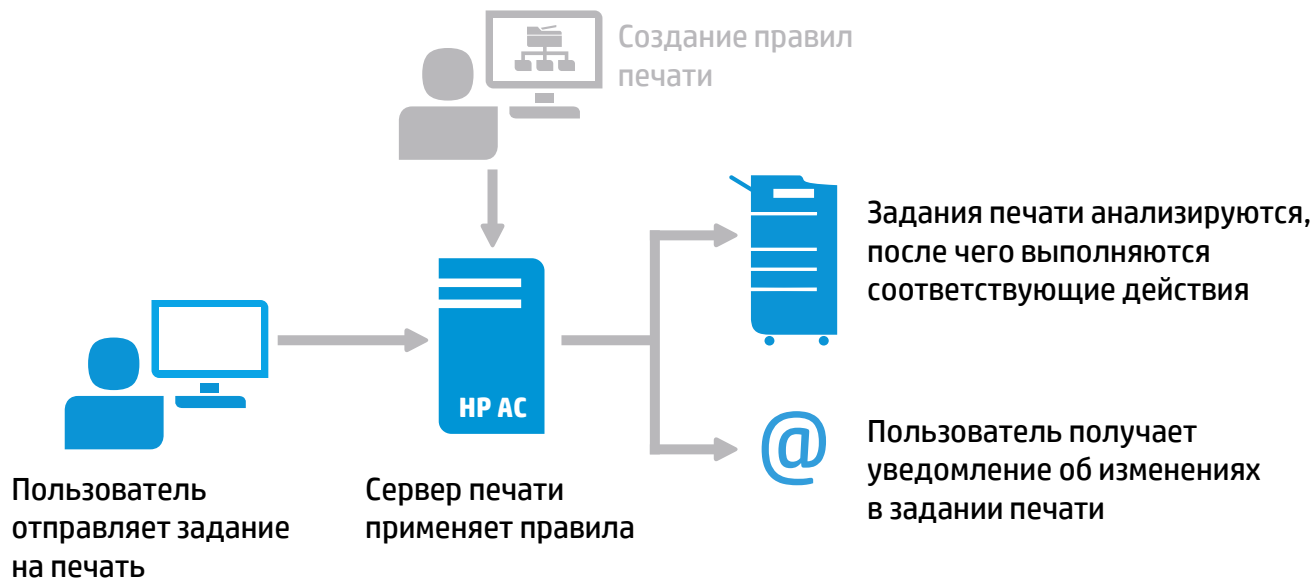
Создание правил печати

Задания печати анализируются, после чего выполняются соответствующие действия

HP AC

@

Пользователь получает уведомление об изменениях в задании печати

Пользователь отправляет задание на печать

Сервер печати применяет правила